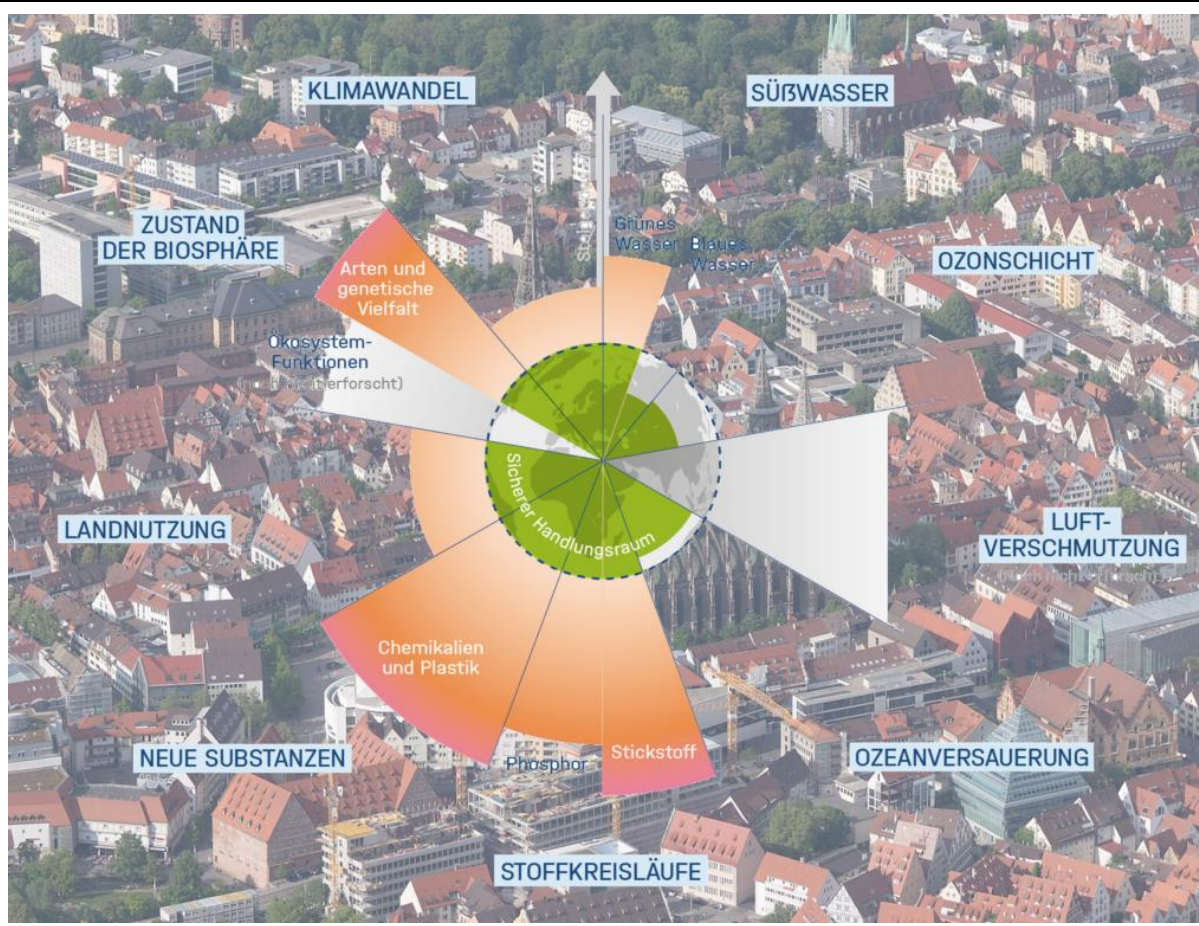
KLIMAWANDEL

SÜẞWASSER

ZUSTAND DER BIOSPHÄRE

Arten und genetische Vielfalt

Grünes Wasser

Blaues Wasser

OZONSCHICHT

Ökosystem-Funktionen
([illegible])

Sicherer Handlungsraum

LANDNUTZUNG

LUFT-VERSCHMUTZUNG

([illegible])

Chemikalien und Plastik

NEUE SUBSTANZEN

Phosphor

Stickstoff

OZEANVERSAUERUNG

STOFFKREISLÄUFE